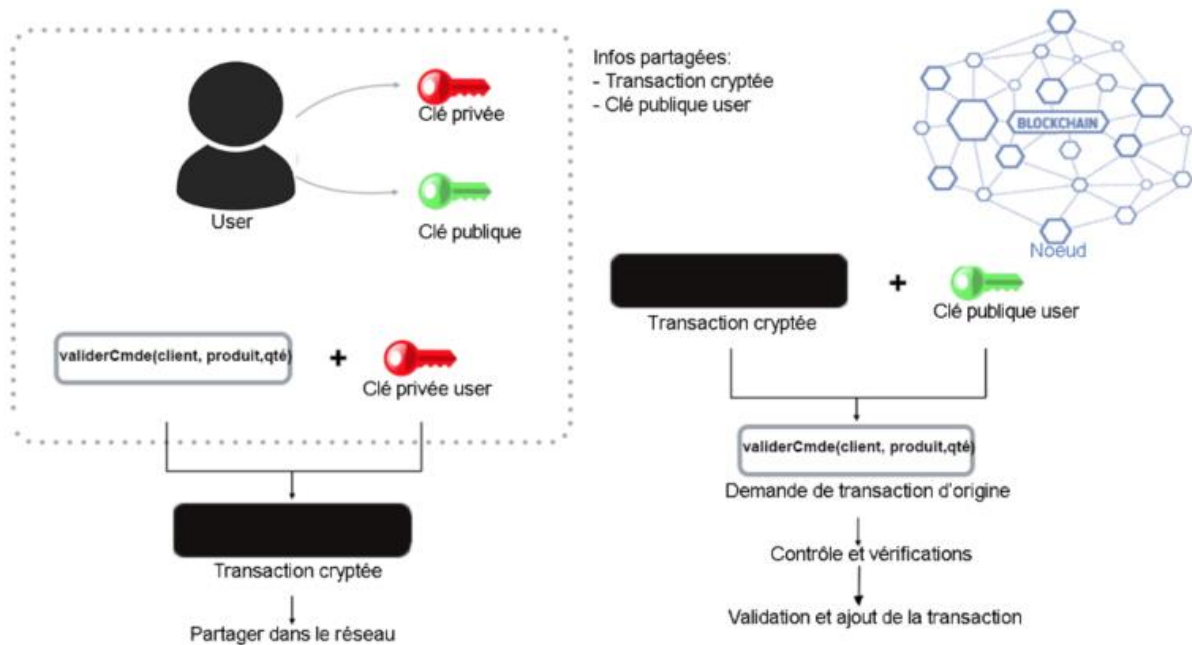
Infos partagées:
- Transaction cryptée
- Clé publique user

Clé privée

User

Clé publique

BLOCKCHAIN

Noeud

validerCmde(client, produit,qté)

+

Clé privée user

Transaction cryptée

Partager dans le réseau

Transaction cryptée

+

Clé publique user

validerCmde(client, produit,qté)

Demande de transaction d'origine

Contrôle et vérifications

Validation et ajout de la transaction